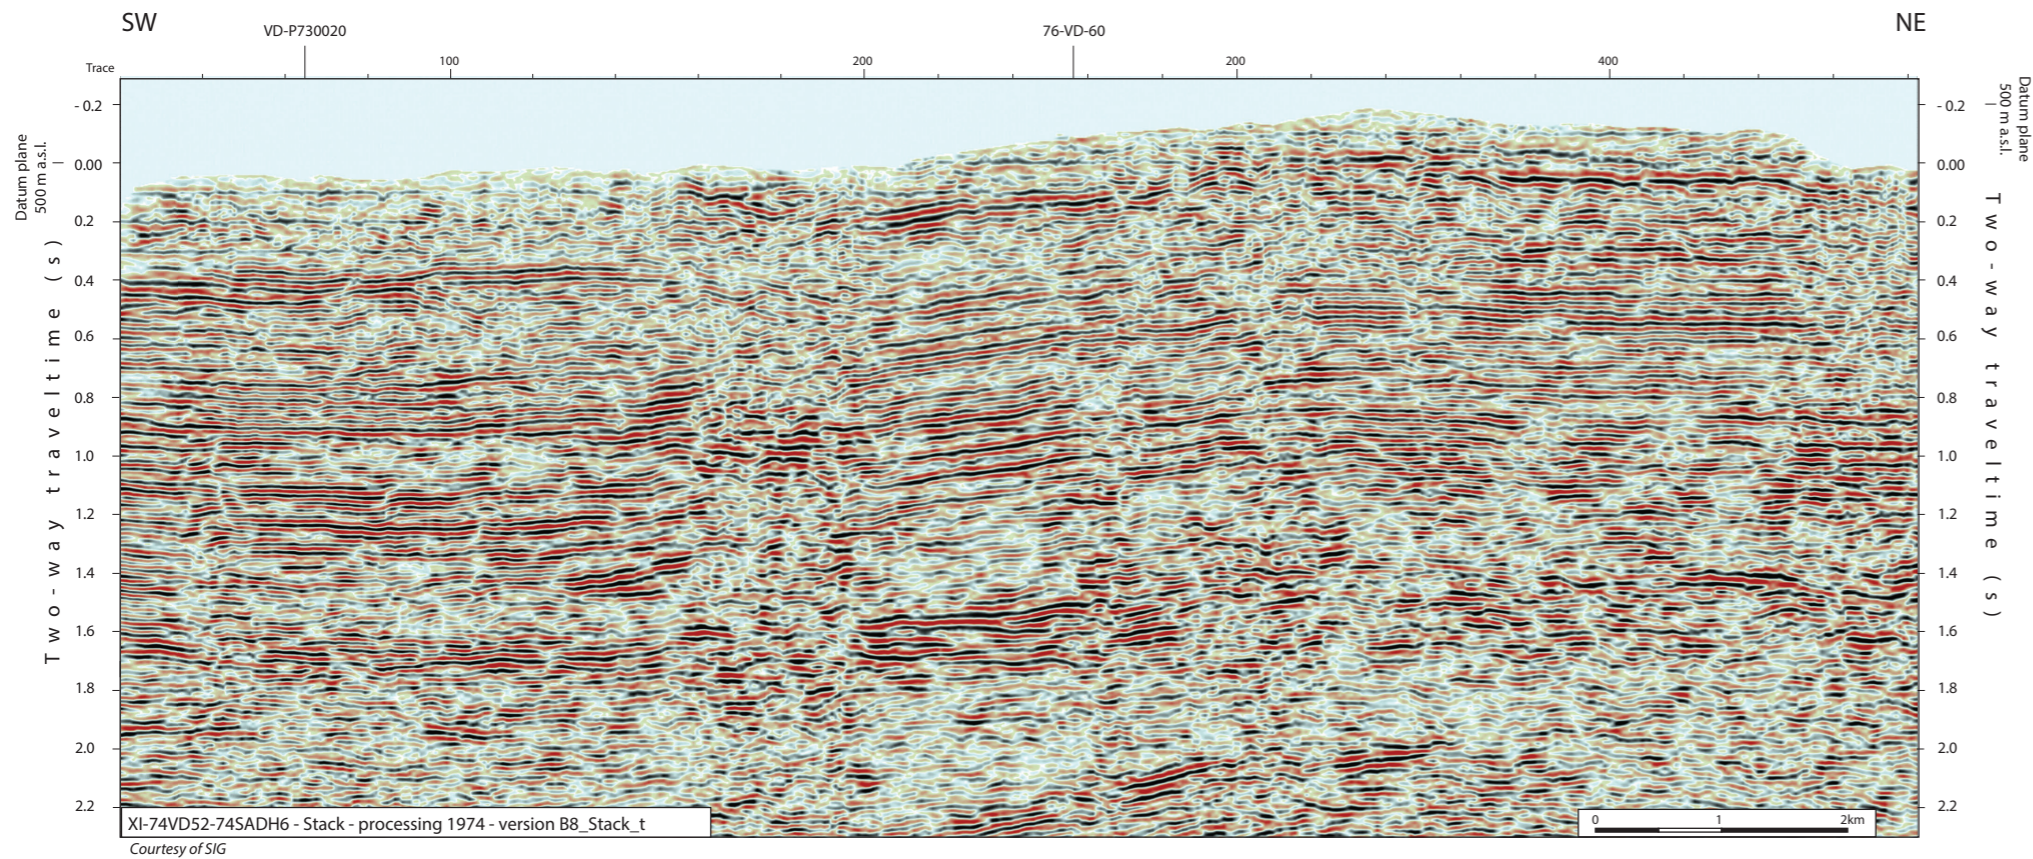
SW

VD-P730020

76-VD-60

NE

Trace

100

200

200

400

Datum plane 500 m a.s.l.

- 0.2
0.00
0.2
0.4
0.6
0.8
1.0
1.2
1.4
1.6
1.8
2.0
2.2

Two-way traveltime (s)

Datum plane 500 m a.s.l.

- 0.2
0.00
0.2
0.4
0.6
0.8
1.0
1.2
1.4
1.6
1.8
2.0
2.2

Two-way traveltime (s)

XI-74VD52-74SADH6 - Stack - processing 1974 - version B8_Stack_t

0
1
2km

Courtesy of SIG